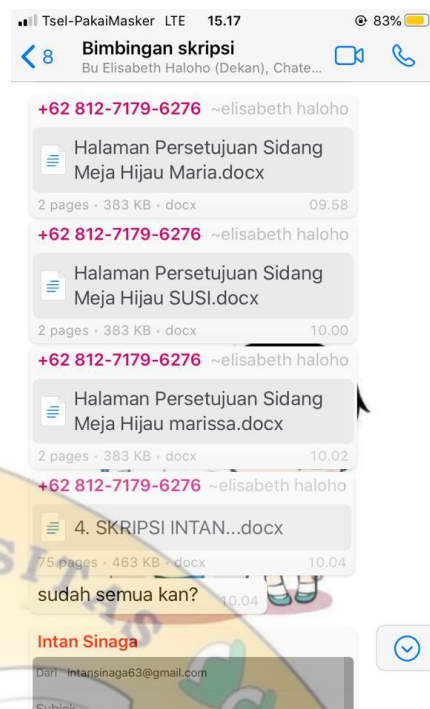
Tsel-PakaiMasker LTE 15.17 83%

8 Bimbingan skripsi
Bu Elisabeth Haloho (Dekan), Chate...

+62 812-7179-6276 ~elisabeth haloho
Halaman Persetujuan Sidang Meja Hijau Maria.docx
2 pages • 383 KB • docx 09.58

+62 812-7179-6276 ~elisabeth haloho
Halaman Persetujuan Sidang Meja Hijau SUSI.docx
2 pages • 383 KB • docx 10.00

+62 812-7179-6276 ~elisabeth haloho
Halaman Persetujuan Sidang Meja Hijau marissa.docx
2 pages • 383 KB • docx 10.02

+62 812-7179-6276 ~elisabeth haloho
4. SKRIPSI INTAN...docx
75 pages • 463 KB • docx 10.04

sudah semua kan? 10.04

Intan Sinaga
Dari intansinaga63@gmail.com
Subjek